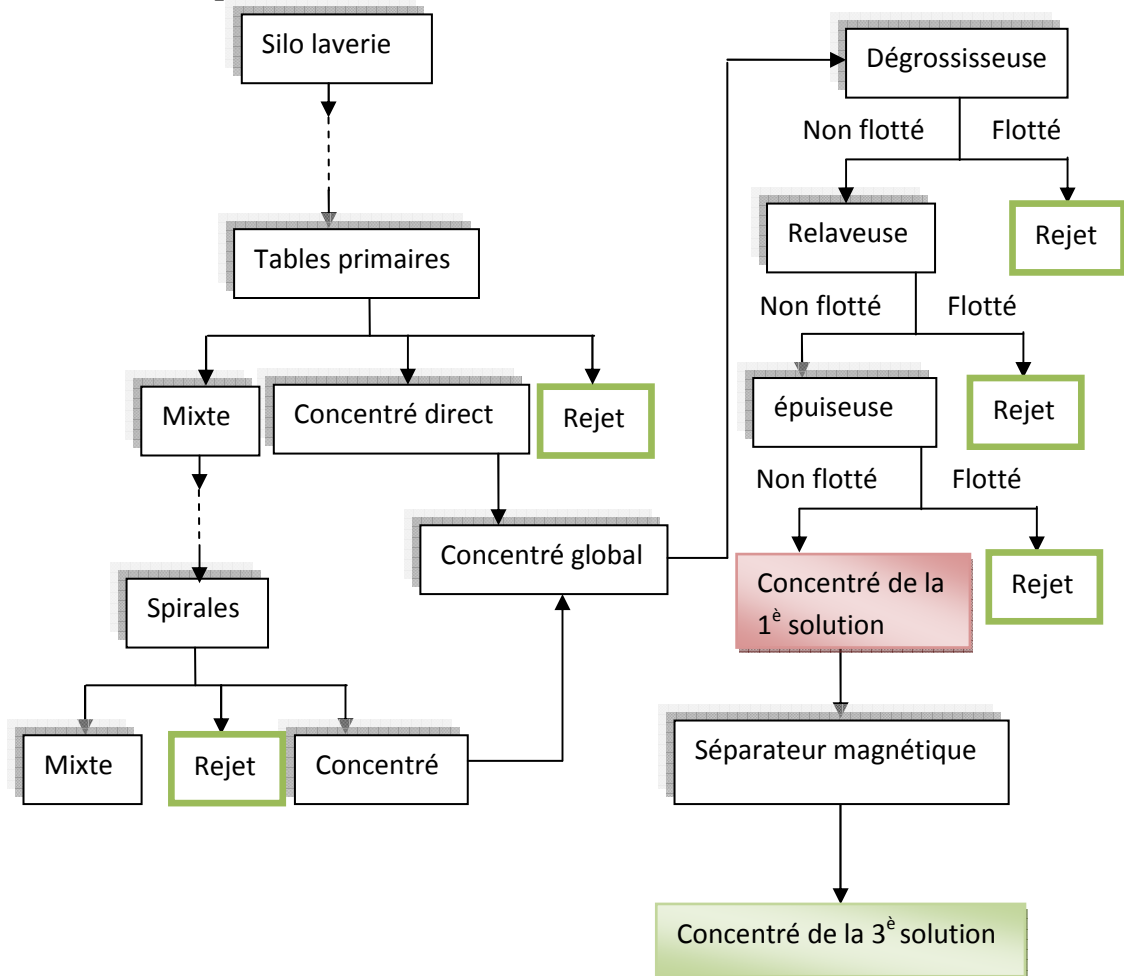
Silo laverie

Tables primaires

Mixte

Concentré direct

Rejet

Spirales

Mixte

Rejet

Concentré

Concentré global

Dégrossisseuse

Non flotté

Flotté

Relaveuse

Rejet

Non flotté

Flotté

épuiseuse

Rejet

Non flotté

Flotté

Concentré de la $1^{è}$ solution

Rejet

Séparateur magnétique

Concentré de la $3^{è}$ solution